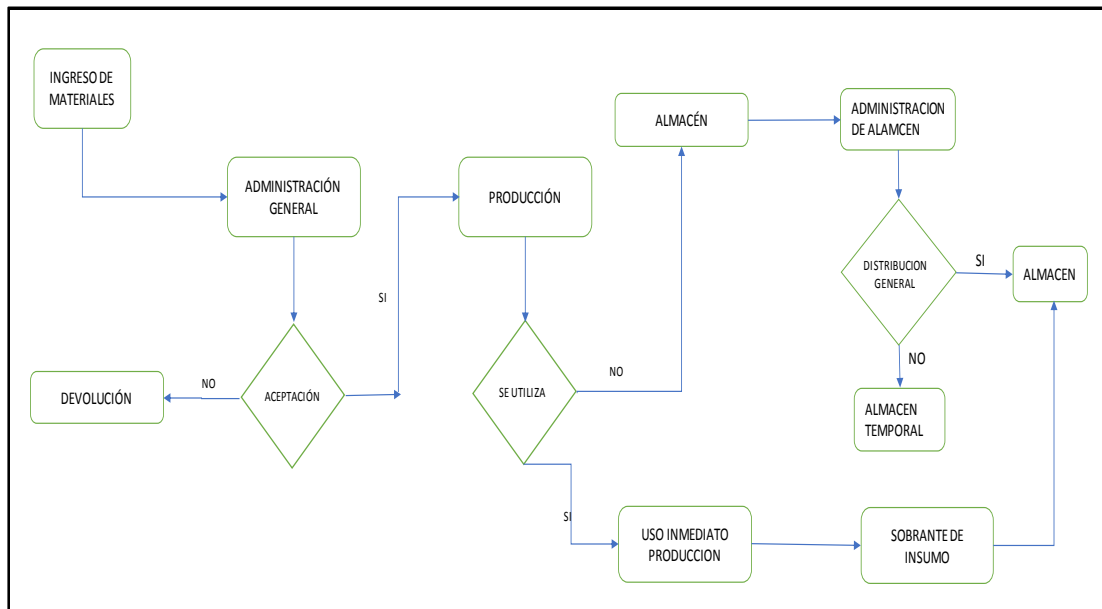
INGRESO DE MATERIALES

ADMINISTRACIÓN GENERAL

ACEPTACIÓN

NO

DEVOLUCIÓN

SI

PRODUCCIÓN

SE UTILIZA

NO

ALMACÉN

ADMINISTRACION DE ALAMCEN

DISTRIBUCION GENERAL

SI

ALMACEN

NO

ALMACEN TEMPORAL

SI

USO INMEDIATO PRODUCCION

SOBRANTE DE INSUMO